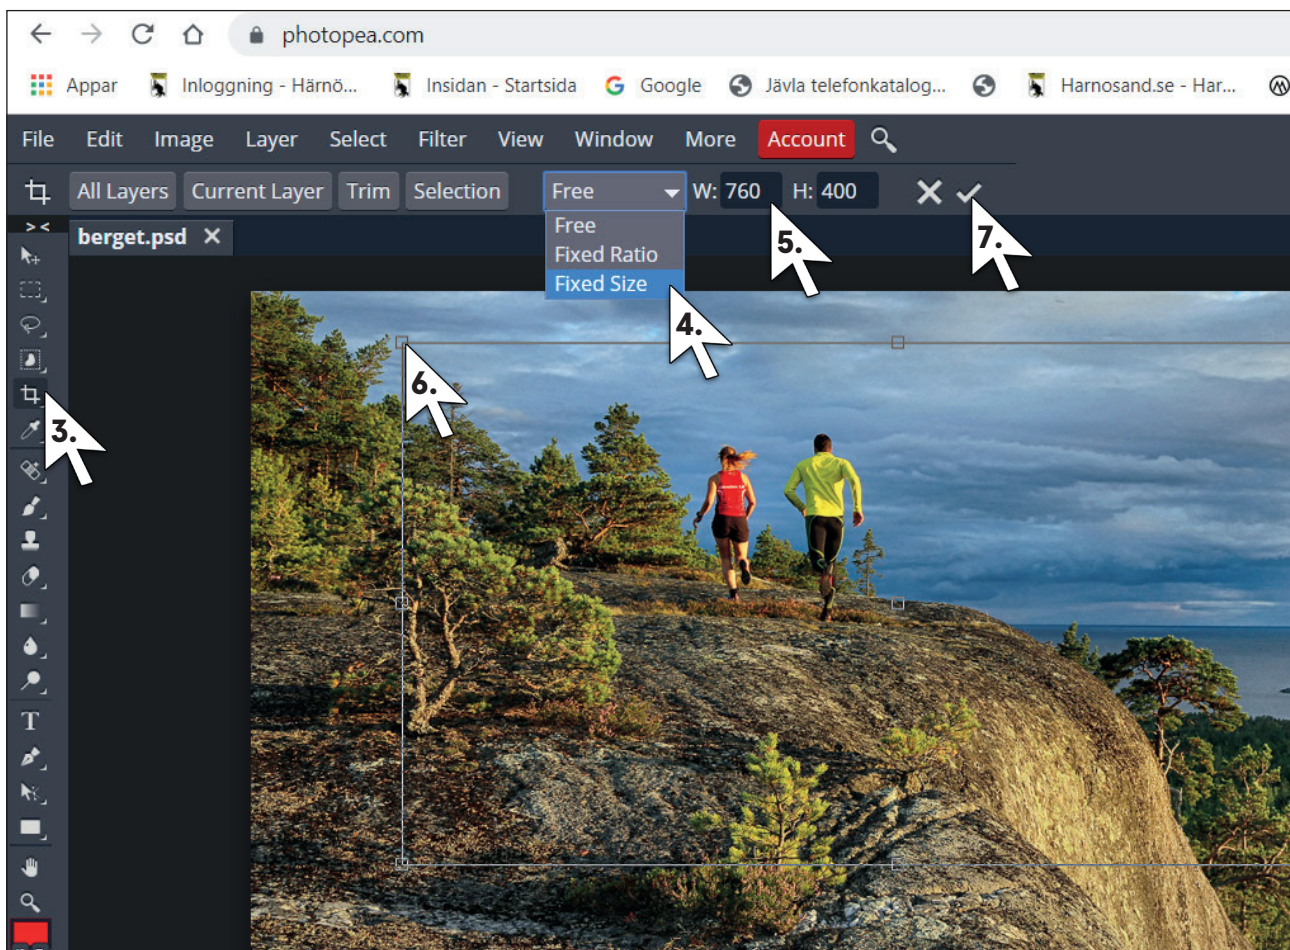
photopea.com

Appar Inloggning - Härnö... Insidan - Startsida Google Jävla telefonkatalog... Harnosand.se - Har...

File Edit Image Layer Select Filter View Window More Account

All Layers Current Layer Trim Selection Free W: 760 H: 400

Free
Fixed Ratio
Fixed Size

berget.psd ×

3.
4.
5.
6.
7.